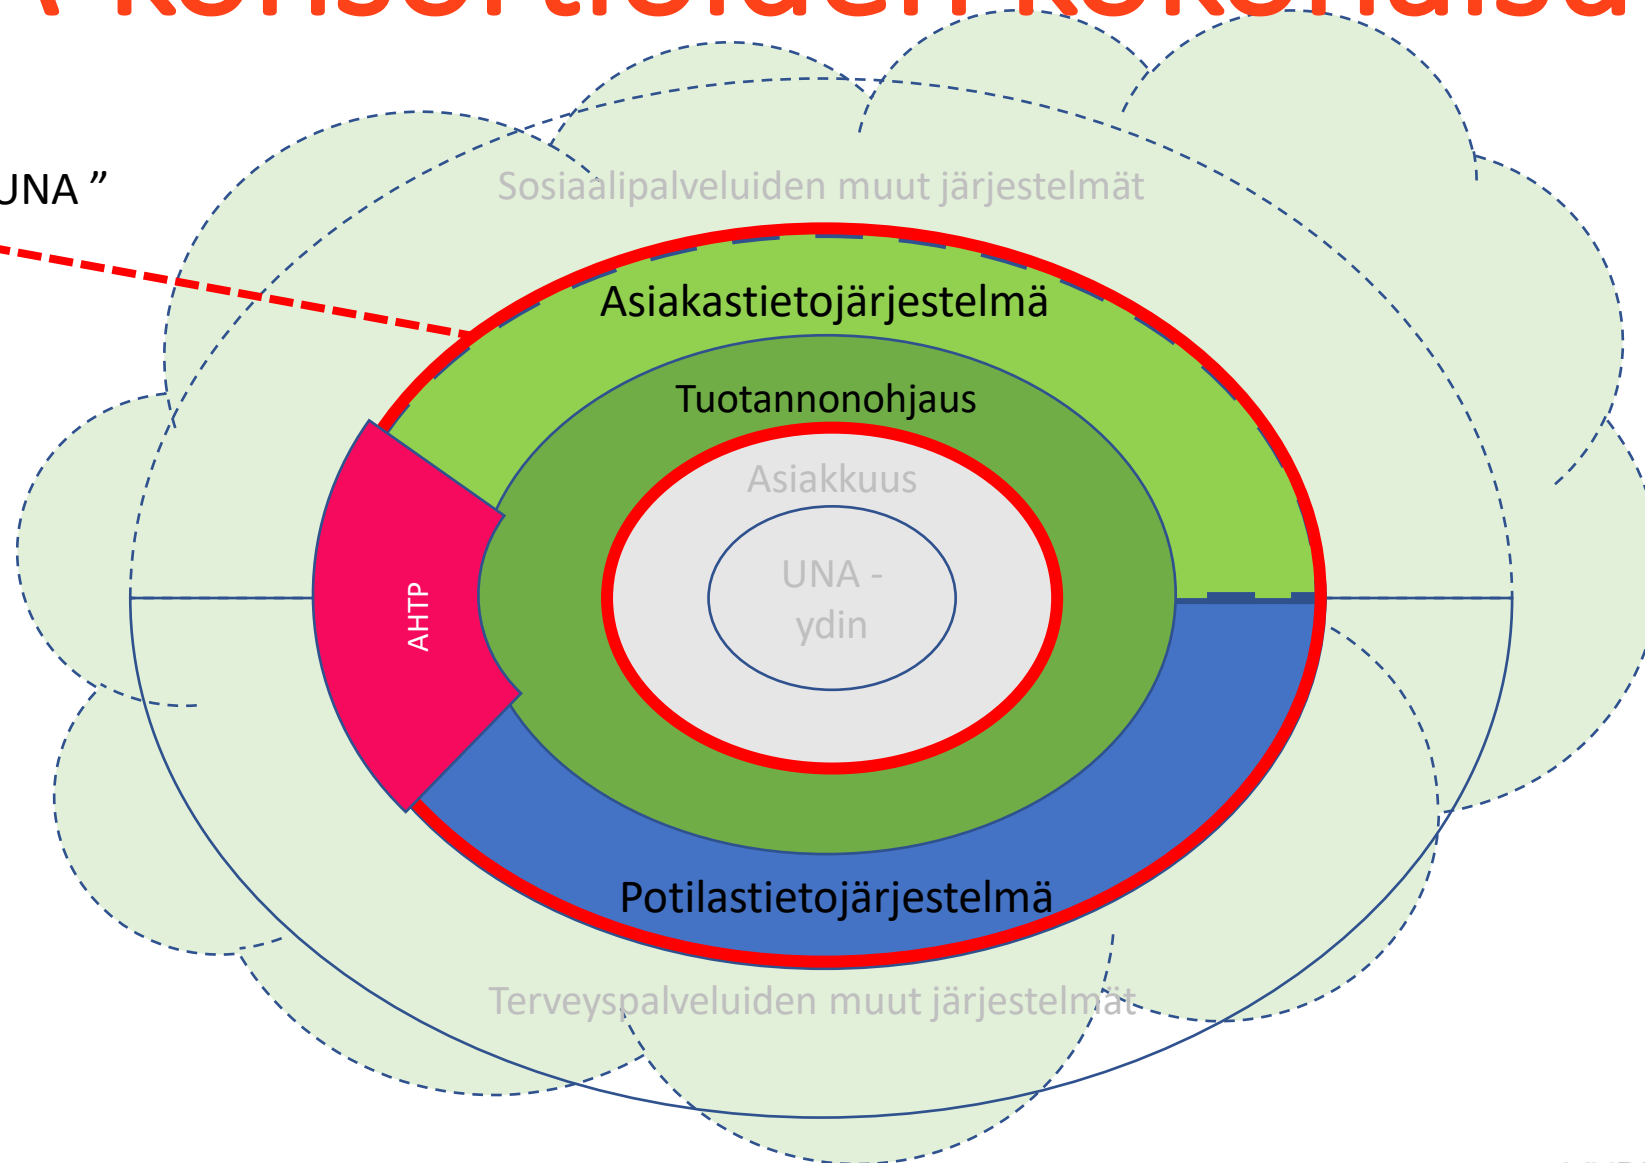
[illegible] konsortioiden kokonaisu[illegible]

UNA ”

Sosiaalipalveluiden muut järjestelmät

Asiakastietojärjestelmä

Tuotannonohjaus

Asiakkuus

UNA - ydin

AHTP

Potilastietojärjestelmä

Terveyspalveluiden muut järjestelmät